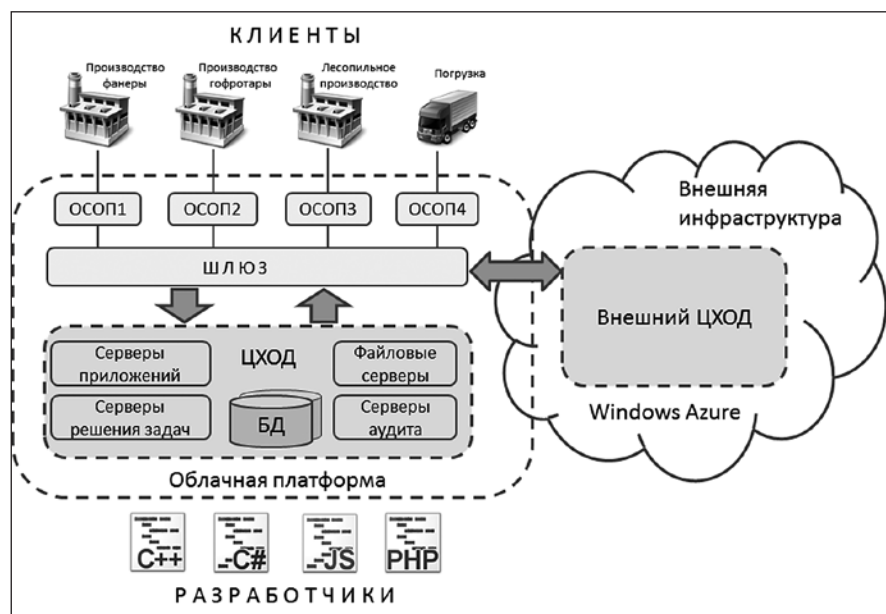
КЛИЕНТЫ

Производство фанеры

Производство гофротары

Лесопильное производство

Погрузка

ОСОП1

ОСОП2

ОСОП3

ОСОП4

ШЛЮЗ

Внешняя инфраструктура

Внешний ЦХОД

Windows Azure

Серверы приложений

ЦХОД

Файловые серверы

Серверы решения задач

БД

Серверы аудита

Облачная платформа

C++

C#

JS

PHP

РАЗРАБОТЧИКИ